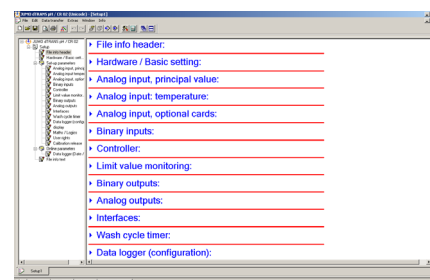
JUMO dTRANS pH / CR 02 (Unicode) - [Setup1]
File Edit Data transfer Extras Window Info

JUMO dTRANS pH / CR 02
Setup
File info header
Hardware / Basic setti
Set up parameter
Analog input, princ
Analog input, tempe
Analog input, option
Binary inputs
Controller
Limit value monito
Binary outputs
Analog outputs
Interfaces
Wash cycle timer
Data logger (config
display
Maths / Logics
User rights
Calibration release
Online parameter
Data logger (Data
File info text

File info header:
Hardware / Basic setting:
Analog input, principal value:
Analog input: temperature:
Analog input, optional cards:
Binary inputs:
Controller:
Limit value monitoring:
Binary outputs:
Analog outputs:
Interfaces:
Wash cycle timer:
Data logger (configuration):

Setup1